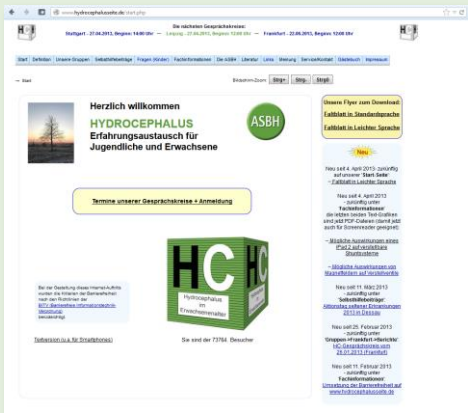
www.hydrocephalusseite.de/start.php

Die nächsten Gesprächskreise:
Stuttgart - 27.04.2013, Beginn: 14:00 Uhr — Leipzig - 27.04.2013, Beginn: 12:00 Uhr — Frankfurt - 22.06.2013, Beginn: 12:00 Uhr

Start | Definition | Unsere Gruppen | Selbsthilfebeiträge | Fragen (Kinder) | Fachinformationen | Die ASBH | Literatur | Links | Meinung | Service/Kontakt | Gästebuch | Impressum

Start

Bildschirm-Zoom: Strg+ | Strg- | Strg0

Herzlich willkommen
HYDROCEPHALUS
Erfahrungsaustausch für Jugendliche und Erwachsene

ASBH

Termine unserer Gesprächskreise + Anmeldung

HC
Hydrocephalus im Erwachsenenalter

Bei der Gestaltung dieser Internet-Auftritts wurden die Kriterien der Barrierefreiheit nach den Richtlinien der BITV (Barrierefreie Informationstechnik-Verordnung) berücksichtigt.

Textversion (u.a. für Smartphones)

Sie sind der 73764. Besucher

Unsere Flyer zum Download:
Faltblatt in Standardsprache
Faltblatt in Leichter Sprache

Neu

Neu seit 4. April 2013 - zukünftig auf unserer 'Start-Seite':
- Faltblatt in Leichter Sprache

Neu seit 4. April 2013 - zukünftig unter Fachinformationen: die letzten beiden Text-Grafiken sind jetzt PDF-Dateien (damit jetzt auch für Screenreader geeignet)
- Mögliche Auswirkungen eines iPad 2 auf verstellbare Shuntsysteme
- Mögliche Auswirkungen von Magnetfeldern auf Ventilsysteme

Neu seit 11. März 2013 - zukünftig unter 'Selbsthilfebeiträge': Ablaufplan externer Entwässerungen 2013 in Dessau

Neu seit 25. Februar 2013 - zukünftig unter 'Gruppen »Frankfurt«/Berichte': HC-Gesprächskreis vom 26.01.2013 (Frankfurt)

Neu seit 11. Februar 2013 - zukünftig unter 'Fachinformationen': Umgestaltung der Barrierefreiheit auf www.hydrocephalusseite.de